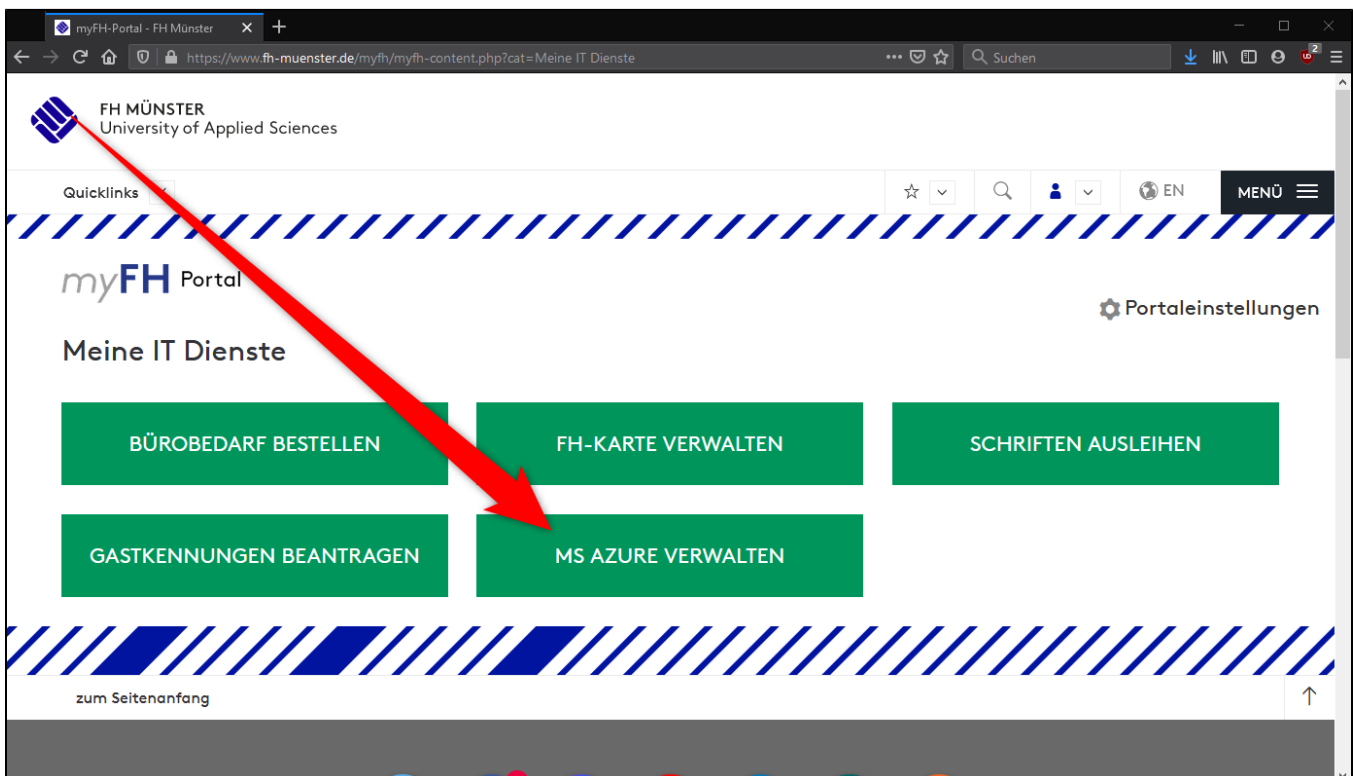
myFH-Portal - FH Münster

https://www.fh-muenster.de/myfh/myfh-content.php?cat=Meine IT Dienste

Suchen

FH MÜNSTER
University of Applied Sciences

Quicklinks

EN

MENÜ

myFH Portal

Portaleinstellungen

Meine IT Dienste

BÜROBEDARF BESTELLEN

FH-KARTE VERWALTEN

SCHRIFTEN AUSLEIHEN

GASTKENNUNGEN BEANTRAGEN

MS AZURE VERWALTEN

zum Seitenanfang